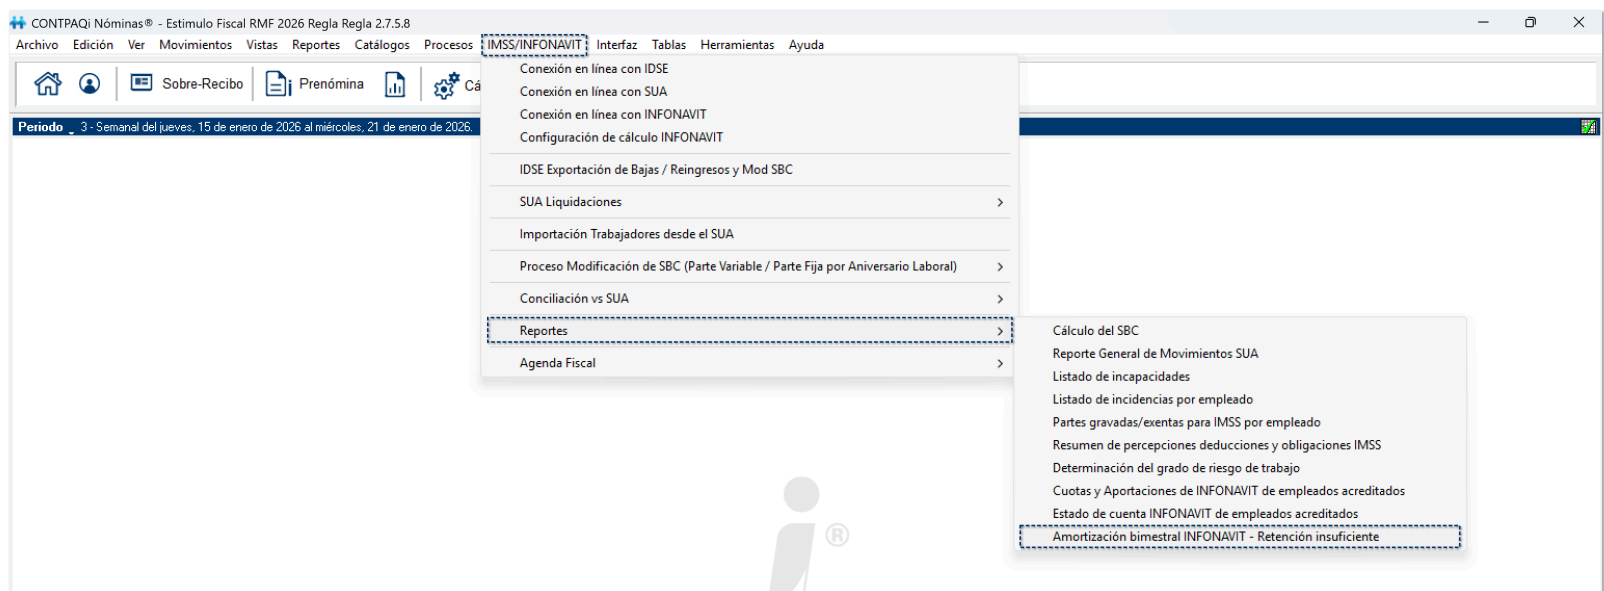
CONTPAQi Nóminas® - Estimulo Fiscal RMF 2026 Regla Regla 2.7.5.8

Archivo Edición Ver Movimientos Vistas Reportes Catálogos Procesos IMSS/INFONAVIT Interfaz Tablas Herramientas Ayuda

Sobre-Recibo Prenómina Cá

Periodo 3 - Semanal del jueves, 15 de enero de 2026 al miércoles, 21 de enero de 2026.

Conexión en línea con IDSE
Conexión en línea con SUA
Conexión en línea con INFONAVIT
Configuración de cálculo INFONAVIT
IDSE Exportación de Bajas / Reingresos y Mod SBC
SUA Liquidaciones
Importación Trabajadores desde el SUA
Proceso Modificación de SBC (Parte Variable / Parte Fija por Aniversario Laboral)
Conciliación vs SUA
Reportes
Agenda Fiscal

Cálculo del SBC
Reporte General de Movimientos SUA
Listado de incapacidades
Listado de incidencias por empleado
Partes gravadas/exentas para IMSS por empleado
Resumen de percepciones deducciones y obligaciones IMSS
Determinación del grado de riesgo de trabajo
Cuotas y Aportaciones de INFONAVIT de empleados acreditados
Estado de cuenta INFONAVIT de empleados acreditados
Amortización bimestral INFONAVIT - Retención insuficiente